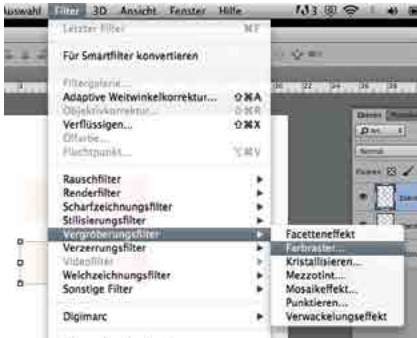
Auswahl Filter 3D Ansicht Fenster Hilfe

Letzter Filter ⌘F

Für Smartfilter konvertieren

Filtergalerie...
Adaptive Weitwinkelkorrektur... ⇧⌘A
Objektivkorrektur... ⇧⌘R
Verflüssigen... ⇧⌘X
Ölfarbe...
Fluchtpunkt... ⌥⌘V

Rauschfilter
Renderfilter
Scharfzeichnungsfilter
Stilisierungsfilter
Vergröberungsfilter
Verzerrungsfilter
Videofilter
Weichzeichnungsfilter
Sonstige Filter

Digimarc

Facetteneffekt
Farbraster...
Kristallisieren...
Mezzotint...
Mosaikeffekt...
Punktieren...
Verwackelungseffekt